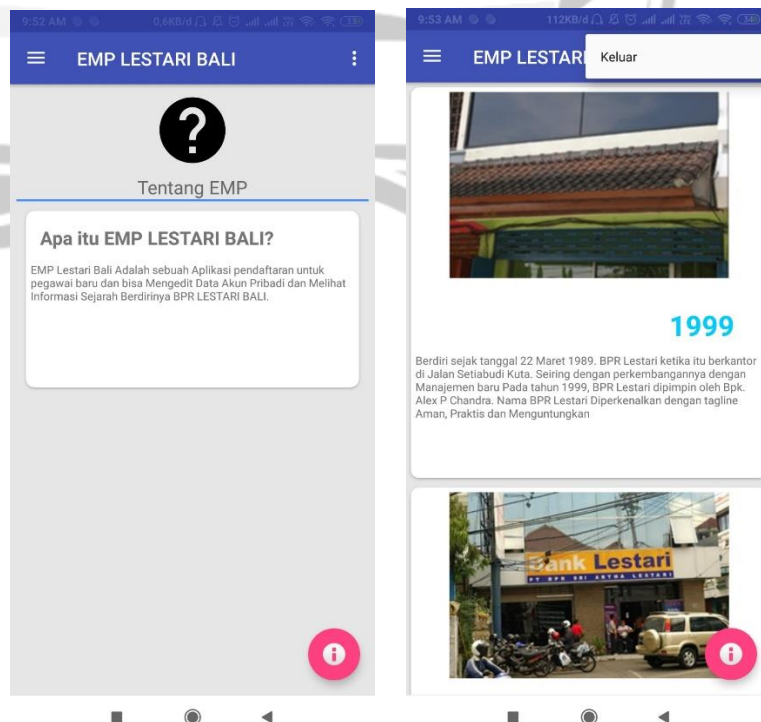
9:52 AM 0,6KB/d

EMP LESTARI BALI

?

Tentang EMP

Apa itu EMP LESTARI BALI?

EMP Lestari Bali Adalah sebuah Aplikasi pendaftaran untuk pegawai baru dan bisa Mengedit Data Akun Pribadi dan Melihat Informasi Sejarah Berdirinya BPR LESTARI BALI.

9:53 AM 112KB/d

EMP LESTARI

Keluar

1999

Berdiri sejak tanggal 22 Maret 1989. BPR Lestari ketika itu berkantor di Jalan Setiabudi Kuta. Seiring dengan perkembangannya dengan Manajemen baru Pada tahun 1999, BPR Lestari dipimpin oleh Bpk. Alex P Chandra. Nama BPR Lestari Diperkenalkan dengan tagline Aman, Praktis dan Menguntungkan

Bank Lestari
PT BPR SRI ARTHA LESTARI